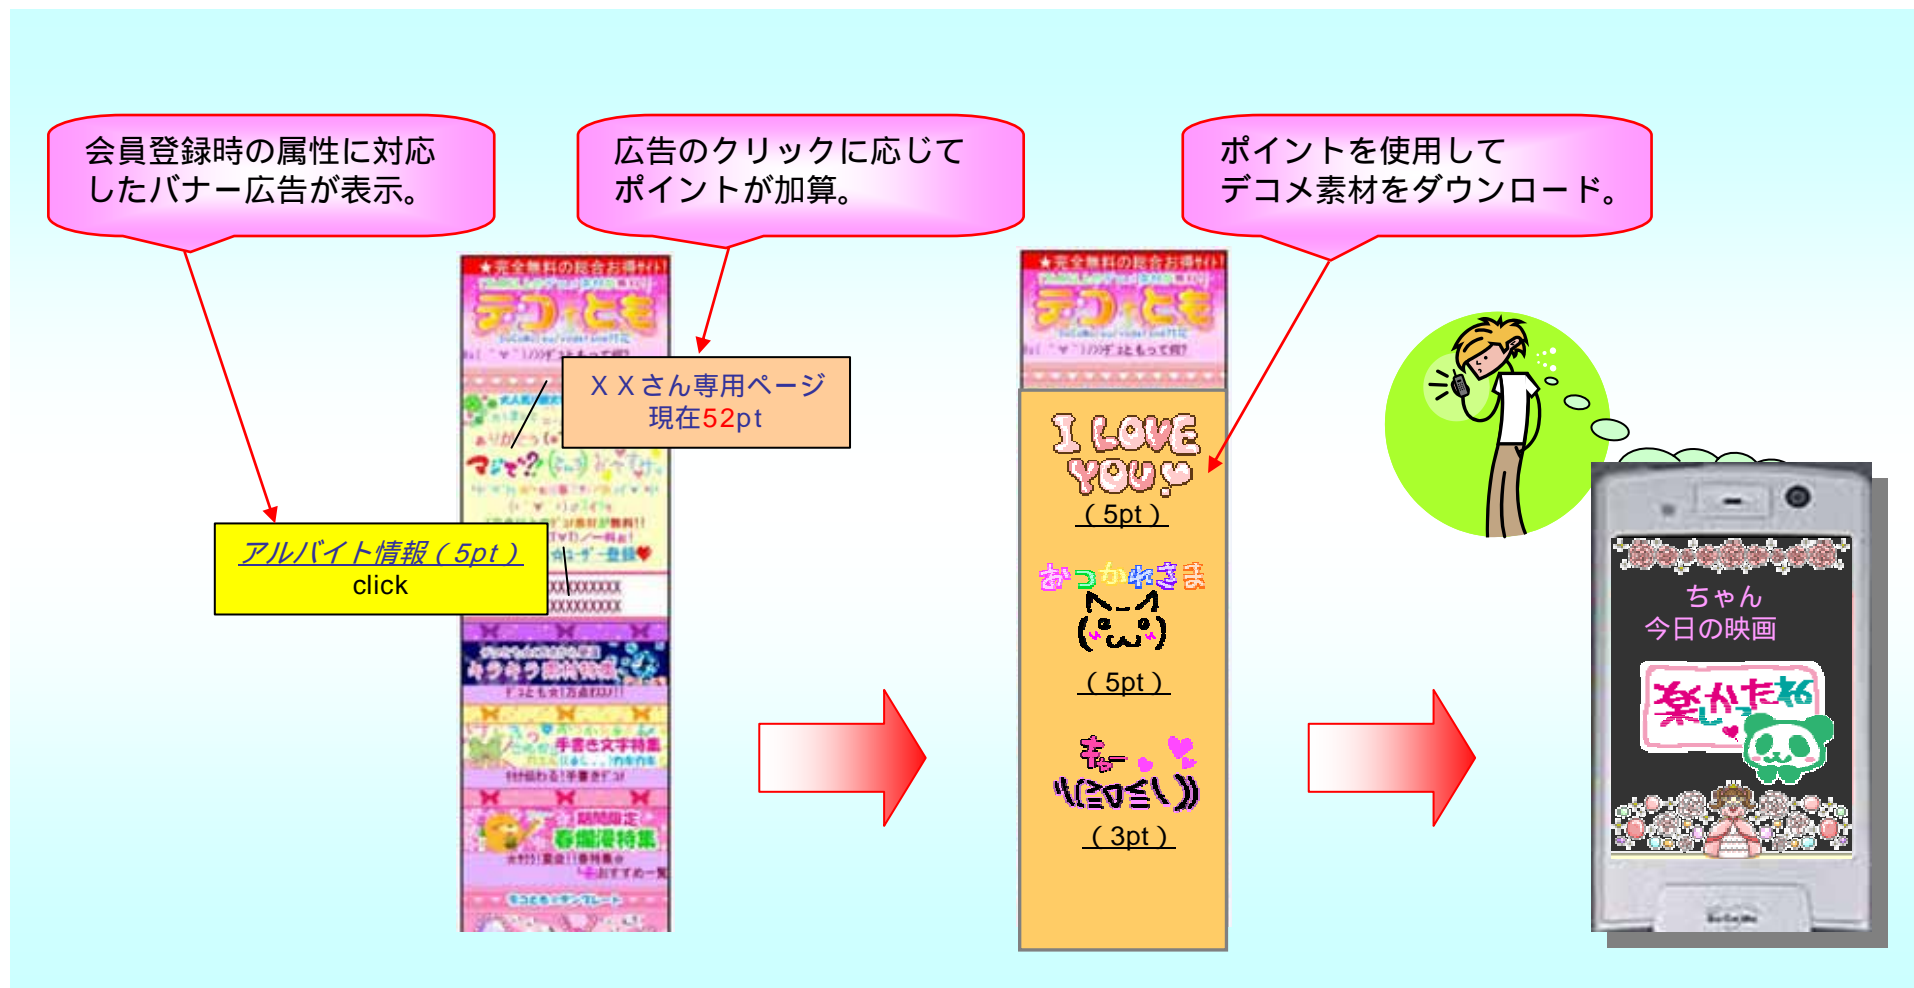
会員登録時の属性に対応したバナー広告が表示。

広告のクリックに応じてポイントが加算。

ポイントを使用してデコメ素材をダウンロード。

★完全無料の総合お得サイト!

デコとも

ＸＸさん専用ページ
現在52pt

マジで?

アルバイト情報（5pt）
click

XXXXXXXX
XXXXXXXX

キラキラ素材特集

手書き文字特集

春爛漫特集

★完全無料の総合お得サイト!

デコとも

I LOVE YOU
（5pt）

おつかれさま
（5pt）

ちゅ
（3pt）

ちゃん
今日の映画

楽しかったね